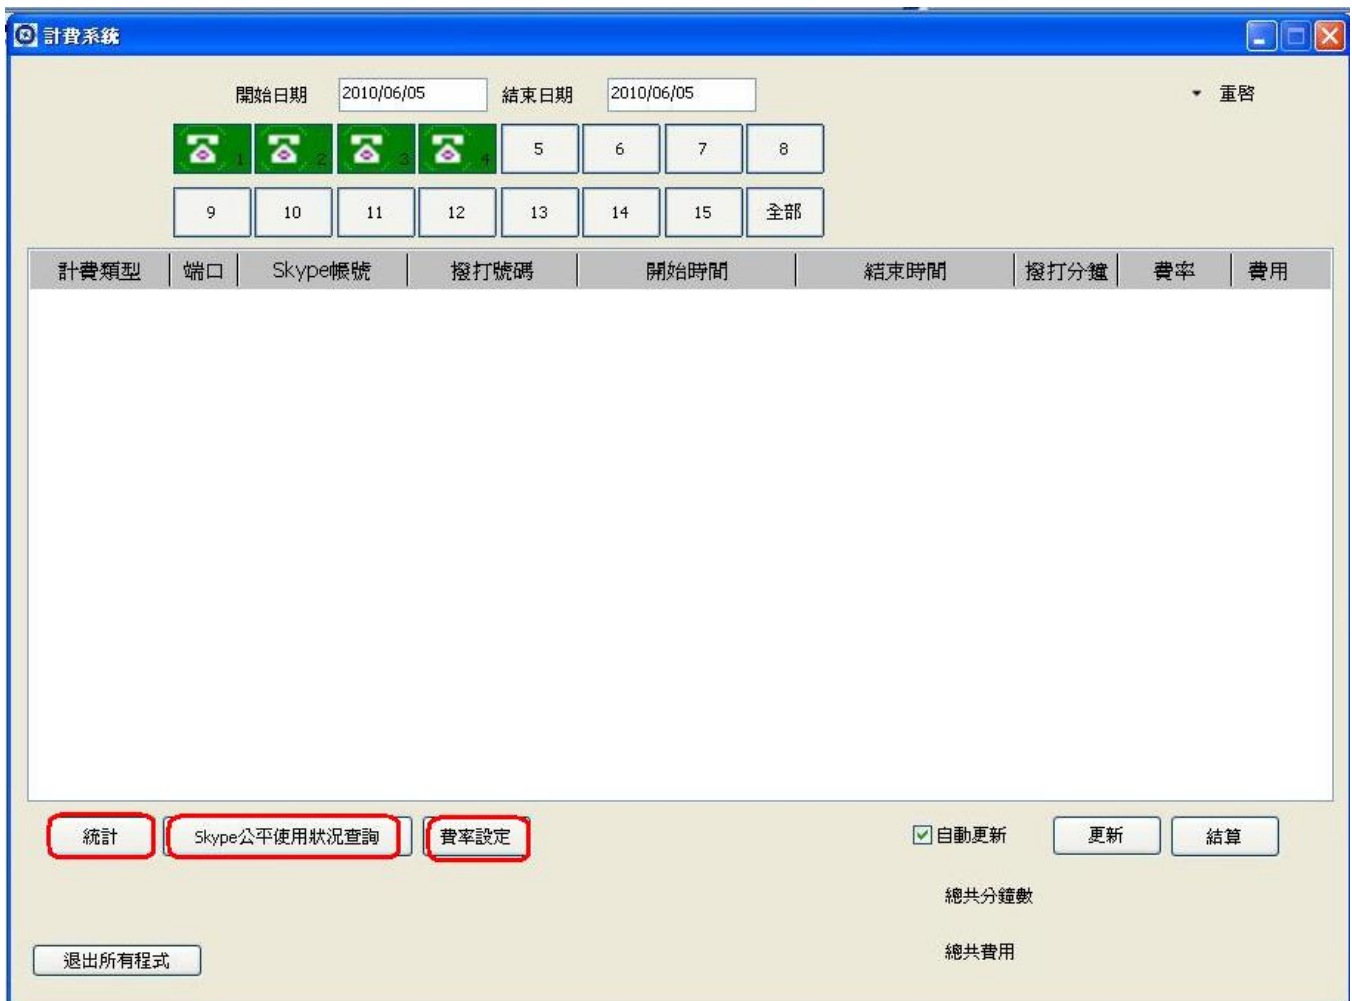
計費系統

開始日期 2010/06/05 結束日期 2010/06/05

重啓

1 2 3 4 5 6 7 8

9 10 11 12 13 14 15 全部

| 計費類型 | 端口 | Skype帳號 | 撥打號碼 | 開始時間 | 結束時間 | 撥打分鐘 | 費率 | 費用 |
|---|---|---|---|---|---|---|---|---|

統計 Skype公平使用狀況查詢 費率設定

自動更新 更新 結算

總共分鐘數

退出所有程式

總共費用